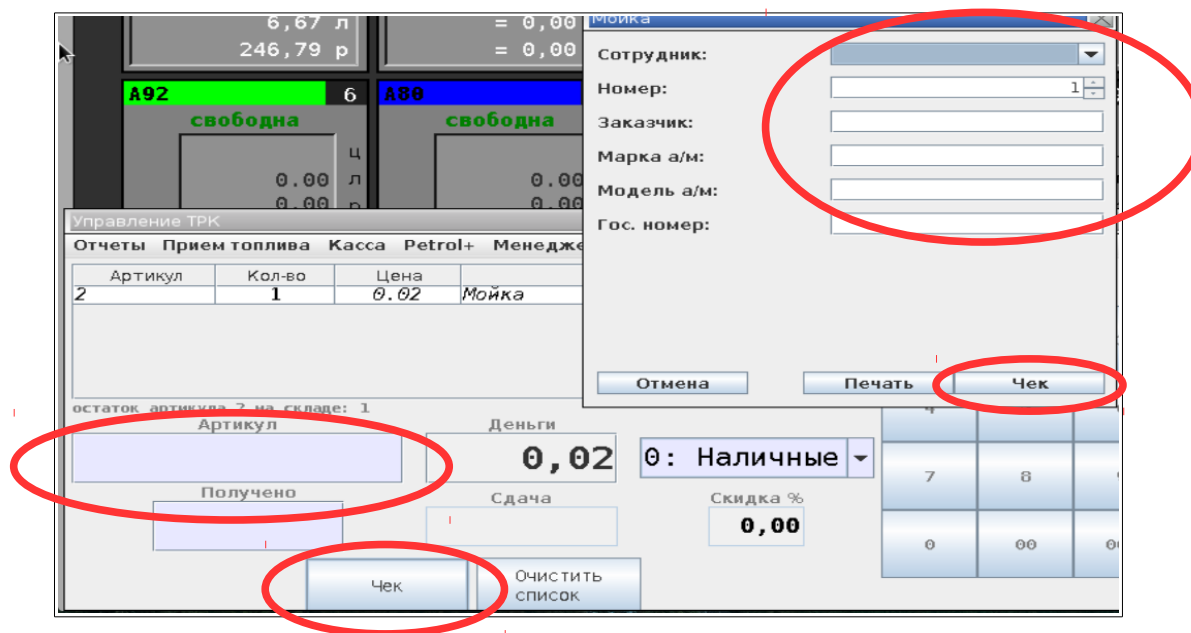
6,67 л
246,79 р

= 0,00
= 0,00

A92 6
свободна
ц
0.00 л
0.00 р

A80
свободна
0.00
0.00

Мойка
Сотрудник:
Номер: 1
Заказчик:
Марка а/м:
Модель а/м:
Гос. номер:
Отмена
Печать
Чек

Управление ТРК
Отчеты Прием топлива Касса Petrol+ Менедже

| Артикул | Кол-во | Цена | |
|---|---|---|---|
| 2 | 1 | 0.02 | Мойка |

остаток артикула 2 на складе: 1
Артикул
Получено
Деньги
0,02
0: Наличные
Сдача
Скидка %
0,00
Чек
Очистить список

4
7 8
0 00